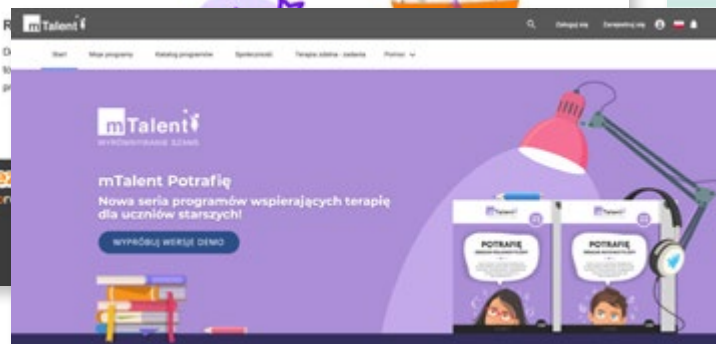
mTalent

Zaloguj się Zarejestruj się

Start Moje programy Katalog programów Społeczności Terapia zdalna - zadania Pomoc

mTalent
WYRÓWNYWANIE SZANS

mTalent Potrafię

Nowa seria programów wspierających terapię dla uczniów starszych!

WYPRÓBUJ WERSJĘ DEMO

mTalent

POTRAFIĘ

mTalent

POTRAFIĘ